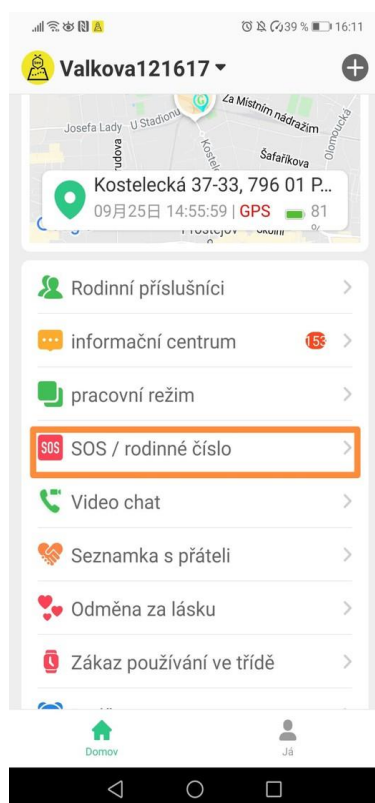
39 % 16:11

Valkova121617

Za Místním nádražím
Josefa Lady
U Stadionu
Olomoucká
Šafaříkova
Kostelecká 37-33, 796 01 P...
09月25日 14:55:59 | GPS 81
Prostějov

Rodinní příslušníci

informační centrum 153

pracovní režim

SOS / rodinné číslo

Video chat

Seznamka s přáteli

Odměna za lásku

Zákaz používání ve třídě

Domov
Já